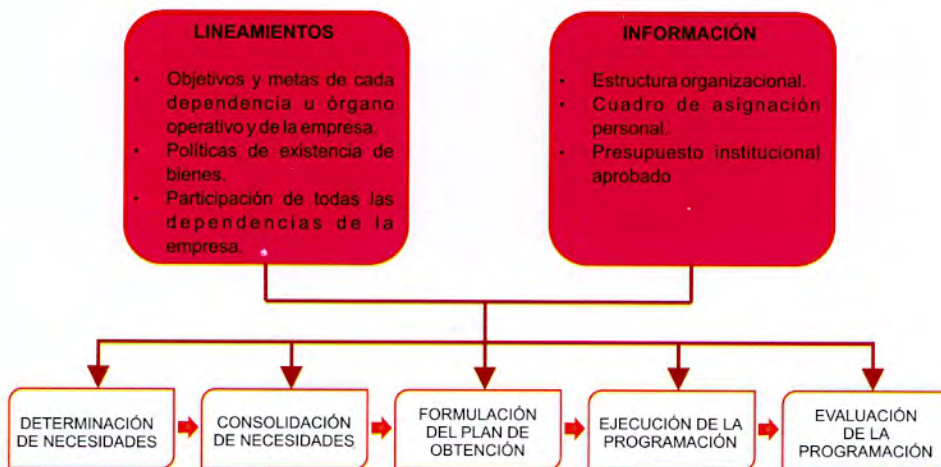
LINEAMIENTOS

- Objetivos y metas de cada dependencia u órgano operativo y de la empresa.
- Políticas de existencia de bienes.
- Participación de todas las dependencias de la empresa.

INFORMACIÓN

- Estructura organizacional.
- Cuadro de asignación personal.
- Presupuesto institucional aprobado

DETERMINACIÓN DE NECESIDADES

CONSOLIDACIÓN DE NECESIDADES

FORMULACIÓN DEL PLAN DE OBTENCIÓN

EJECUCIÓN DE LA PROGRAMACIÓN

EVALUACIÓN DE LA PROGRAMACIÓN